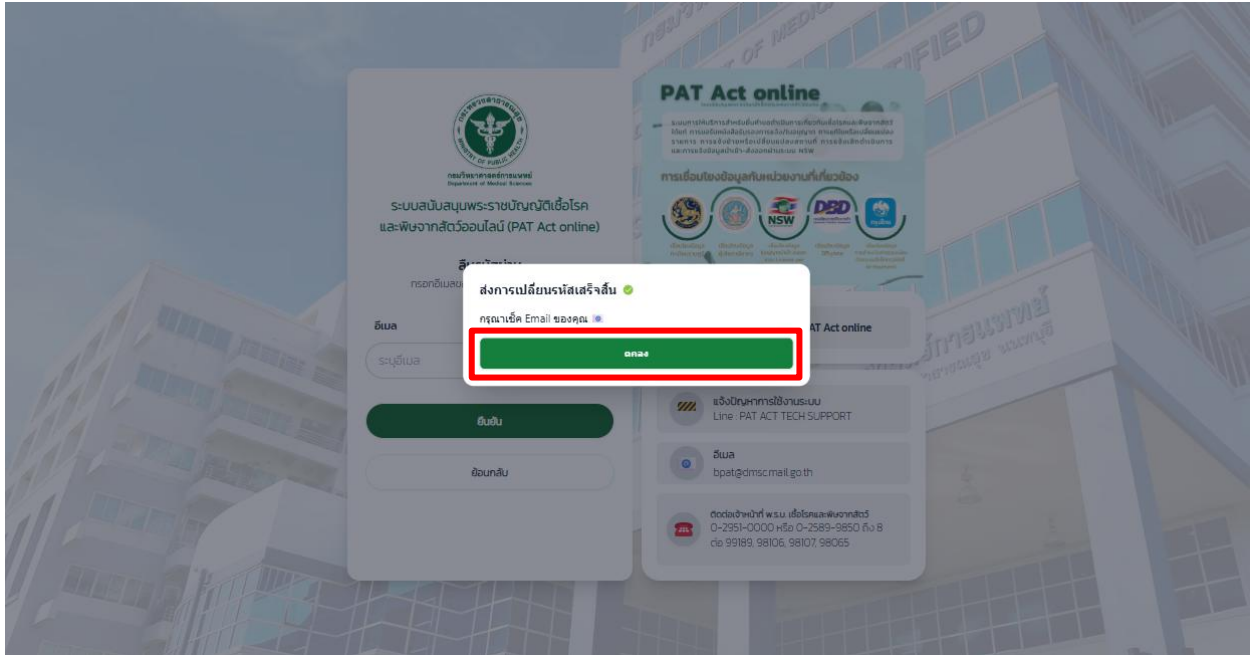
กรมวิทยาศาสตร์การแพทย์
Department of Medical Sciences

ระบบสนับสนุนพระราชบัญญัติเชื้อโรคและพิษจากสัตว์ออนไลน์ (PAT Act online)

ลืมรหัสผ่าน
กรอกอีเมลข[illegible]

อีเมล
ระบุอีเมล

ยืนยัน

ย้อนกลับ

PAT Act online

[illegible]

การเชื่อมโยงข้อมูลกับหน่วยงานที่เกี่ยวข้อง

NSW

DBD

ส่งการเปลี่ยนรหัสเสร็จสิ้น

กรุณาเช็ค Email ของคุณ

ตกลง

AT Act online

แจ้งปัญหาการใช้งานระบบ
Line : PAT ACT TECH SUPPORT

อีเมล
bpat@dmsc.mail.go.th

ติดต่อเจ้าหน้าที่ พ.ร.บ. เชื้อโรคและพิษจากสัตว์
0-2951-0000 หรือ 0-2589-9850 ถึง 8
ต่อ 99189, 98106, 98107, 98065